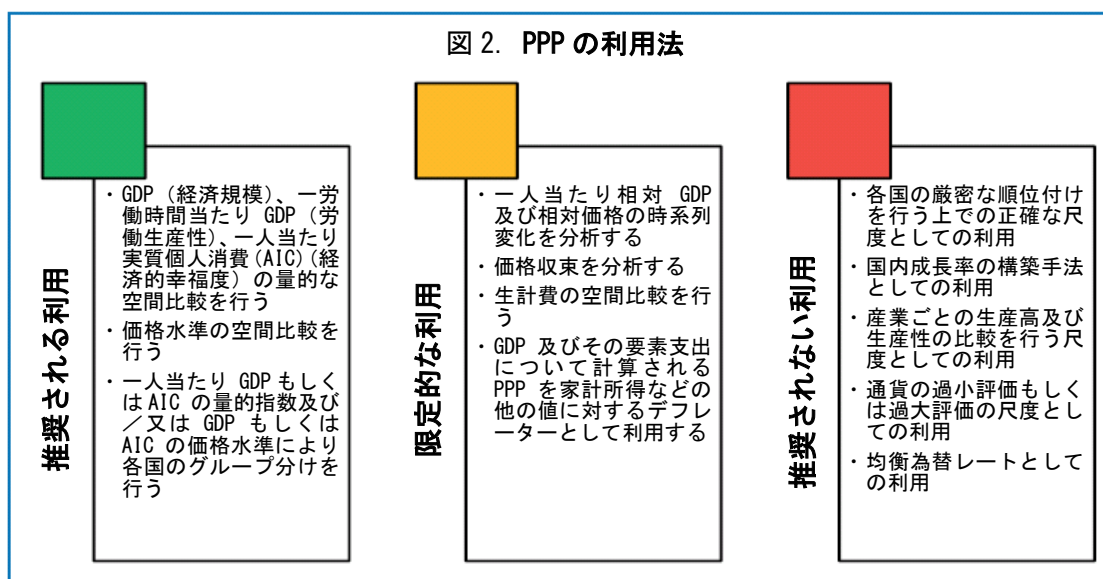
図 2. PPP の利用法

推奨される利用

・GDP（経済規模）、一労働時間当たり GDP（労働生産性）、一人当たり実質個人消費（AIC）（経済的幸福度）の量的な空間比較を行う

・価格水準の空間比較を行う

・一人当たり GDP もしくは AIC の量的指数及び／又は GDP もしくは AIC の価格水準により各国のグループ分けを行う

限定的な利用

・一人当たり相対 GDP 及び相対価格の時系列変化を分析する

・価格収束を分析する

・生計費の空間比較を行う

・GDP 及びその要素支出について計算される PPP を家計所得などの他の値に対するデフレーターとして利用する

推奨されない利用

・各国の厳密な順位付けを行う上での正確な尺度としての利用

・国内成長率の構築手法としての利用

・産業ごとの生産高及び生産性の比較を行う尺度としての利用

・通貨の過小評価もしくは過大評価の尺度としての利用

・均衡為替レートとしての利用